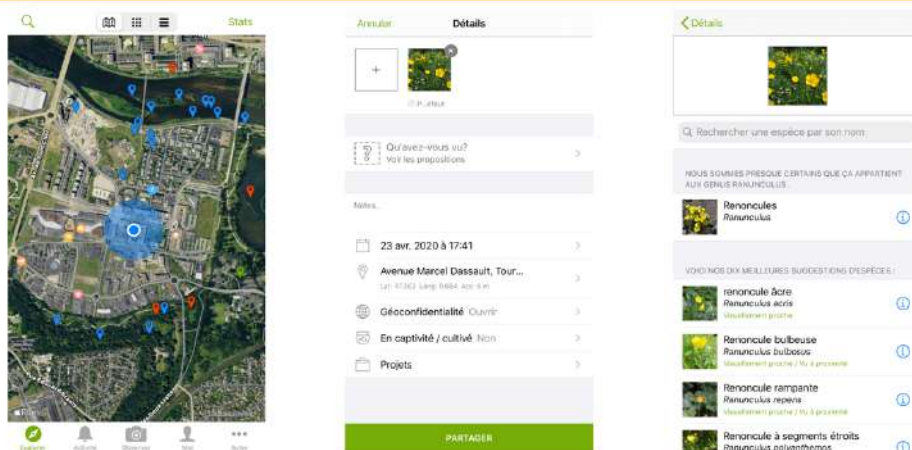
Stats

Explorer Activité Observer Moi Autre

Annuler Détails

+

Pl.afaux

Qu'avez-vous vu?
Voir les propositions

Notes...

23 avr. 2020 à 17:41

Avenue Marcel Dassault, Tour...
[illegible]

Géoconfidentialité Ouvrir

En captivité / cultivé Non

Projets

PARTAGER

Détails

Rechercher une espèce par son nom

NOUS SOMMES PRESQUE CERTAINS QUE ÇA APPARTIENT AUX GENUS RANUNCULUS

Renoncules
Ranunculus

VOICI NOS DIX MEILLEURES SUGGESTIONS D'ESPÈCES :

renoncule âcre
Ranunculus acris
Visuellement proche

Renoncule bulbeuse
Ranunculus bulbosus
Visuellement proche / Vu à proximité

Renoncule rampante
Ranunculus repens
Visuellement proche / Vu à proximité

Renoncule à segments étroits
Ranunculus polyanthemos